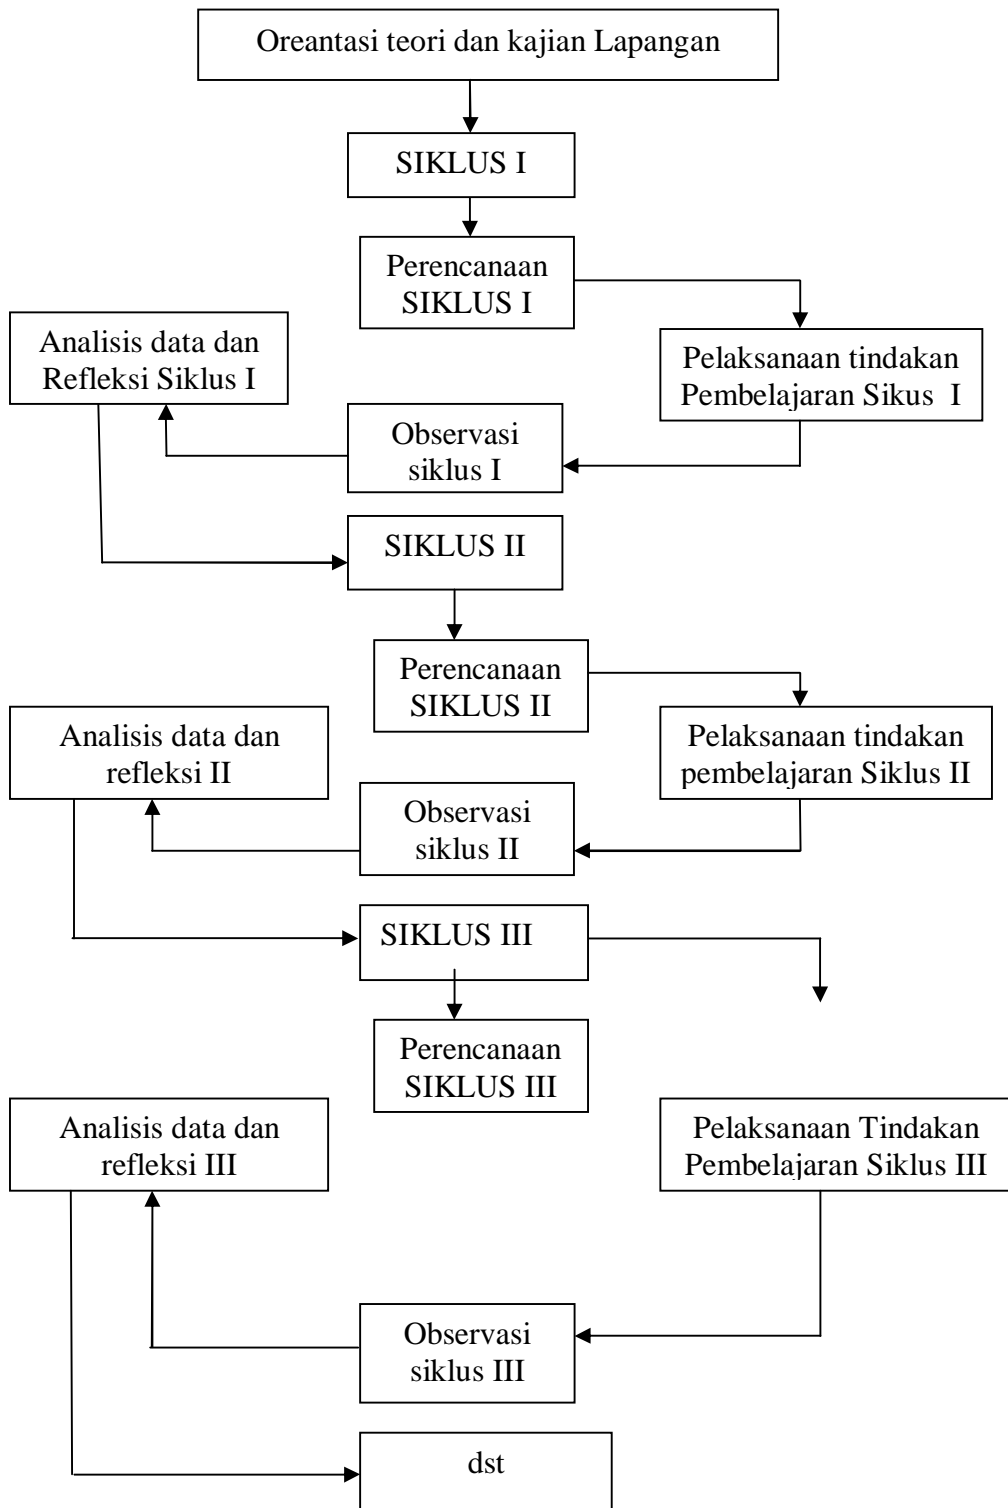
Oreantasi teori dan kajian Lapangan

SIKLUS I

Perencanaan SIKLUS I

Pelaksanaan tindakan Pembelajaran Sikus I

Observasi siklus I

Analisis data dan Refleksi Siklus I

SIKLUS II

Perencanaan SIKLUS II

Pelaksanaan tindakan pembelajaran Siklus II

Observasi siklus II

Analisis data dan refleksi II

SIKLUS III

Perencanaan SIKLUS III

Pelaksanaan Tindakan Pembelajaran Siklus III

Observasi siklus III

Analisis data dan refleksi III

dst